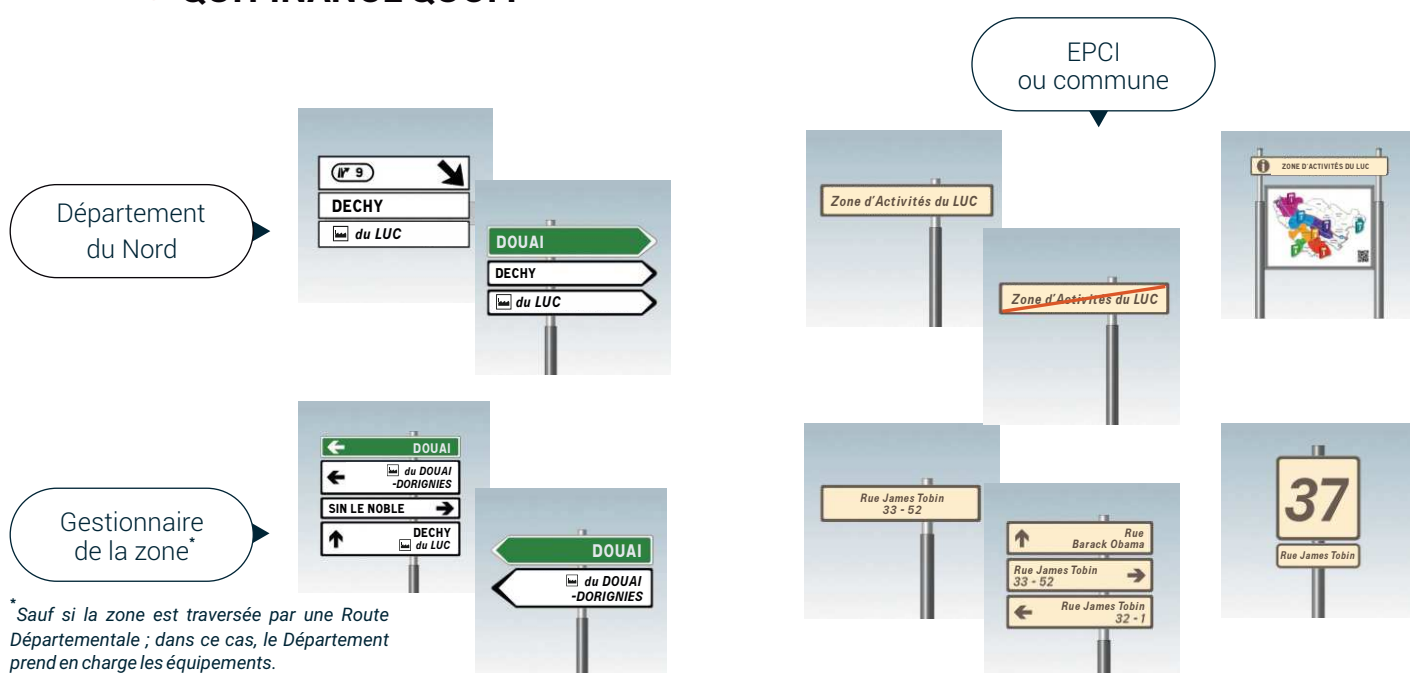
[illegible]

Département du Nord

N 9

DECHY

du LUC

DOUAI

DECHY

du LUC

Gestionnaire de la zone*

DOUAI

du DOUAI -DORIGNIES

SIN LE NOBLE

DECHY
du LUC

DOUAI

du DOUAI -DORIGNIES

*Sauf si la zone est traversée par une Route Départementale ; dans ce cas, le Département prend en charge les équipements.

EPCI ou commune

Zone d'Activités du LUC

Zone d'Activités du LUC

ZONE D'ACTIVITÉS DU LUC

Rue James Tobin
33 - 52

Rue Barack Obama

Rue James Tobin
33 - 52

Rue James Tobin
32 - 1

37

Rue James Tobin